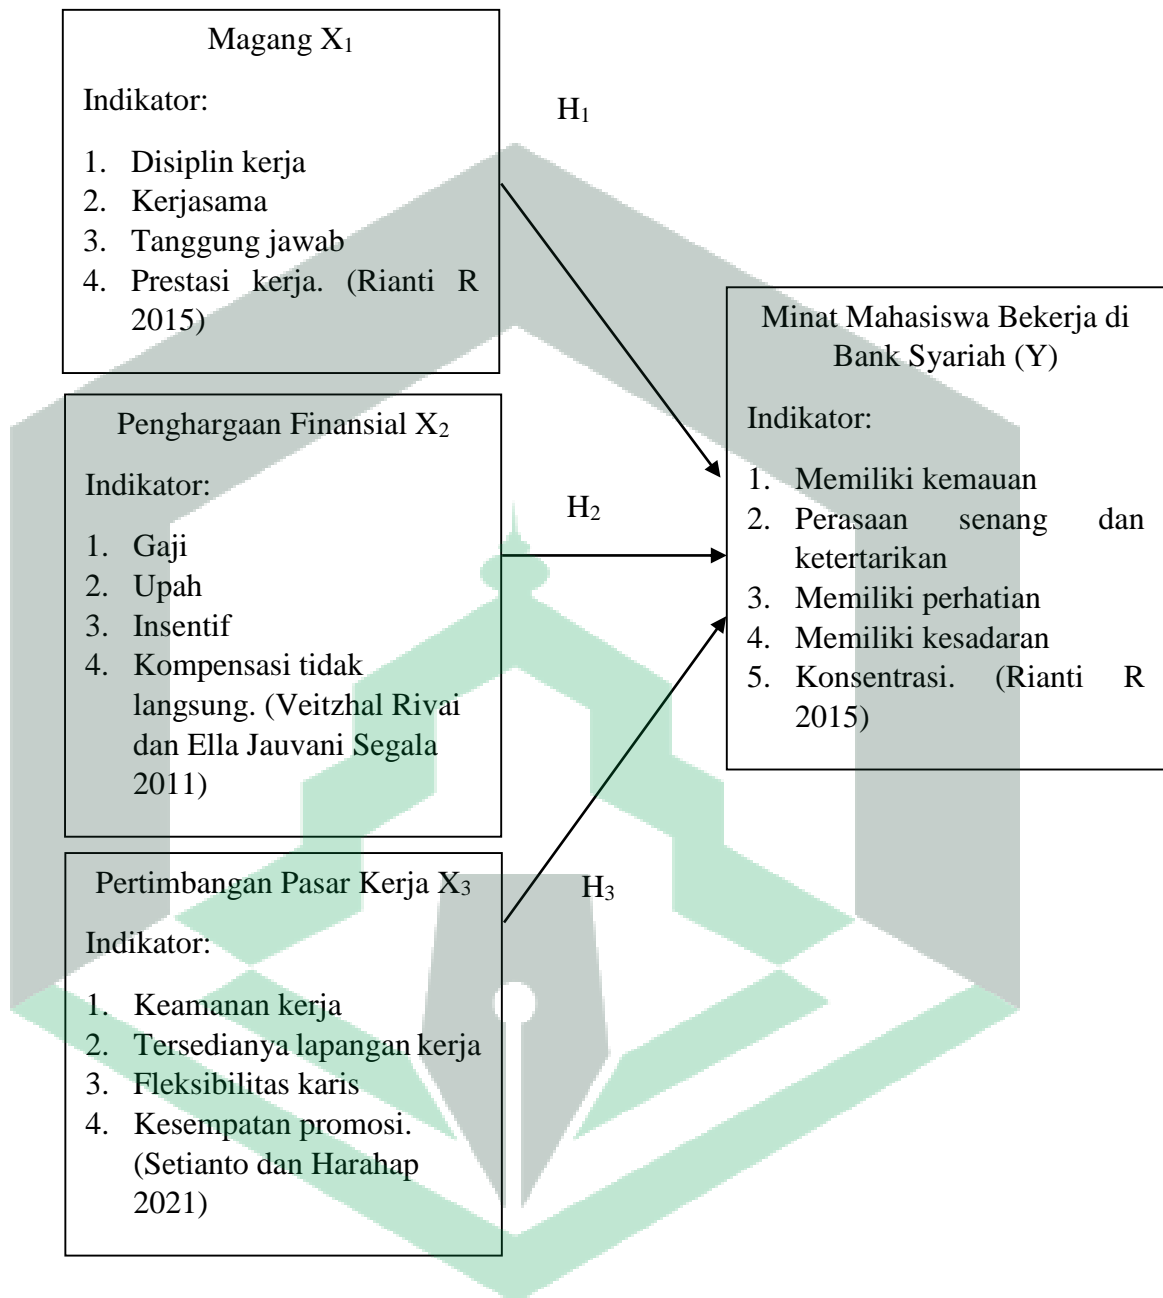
Magang $X_1$

Indikator:

1. Disiplin kerja
2. Kerjasama
3. Tanggung jawab
4. Prestasi kerja. (Rianti R 2015)

$H_1$

Minat Mahasiswa Bekerja di Bank Syariah (Y)

Indikator:

1. Memiliki kemauan
2. Perasaan senang dan ketertarikan
3. Memiliki perhatian
4. Memiliki kesadaran
5. Konsentrasi. (Rianti R 2015)

Penghargaan Finansial $X_2$

Indikator:

1. Gaji
2. Upah
3. Insentif
4. Kompensasi tidak langsung. (Veitzhal Rivai dan Ella Jauvani Segala 2011)

$H_2$

Pertimbangan Pasar Kerja $X_3$

Indikator:

1. Keamanan kerja
2. Tersedianya lapangan kerja
3. Fleksibilitas karis
4. Kesempatan promosi. (Setianto dan Harahap 2021)

$H_3$